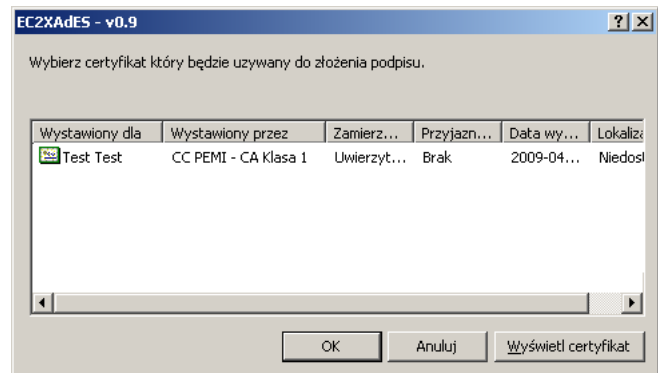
EC2XAdES - v0.9

?

Wybierz certyfikat który będzie uzywany do złożenia podpisu.

| Wystawiony dla | Wystawiony przez | Zamierz... | Przyjazn... | Data wy... | Lokaliz |
|---|---|---|---|---|---|
| Test Test | CC PEMI - CA Klasa 1 | Uwierzyt... | Brak | 2009-04... | Niedost |

OK

Anuluj

Wyświetl certyfikat